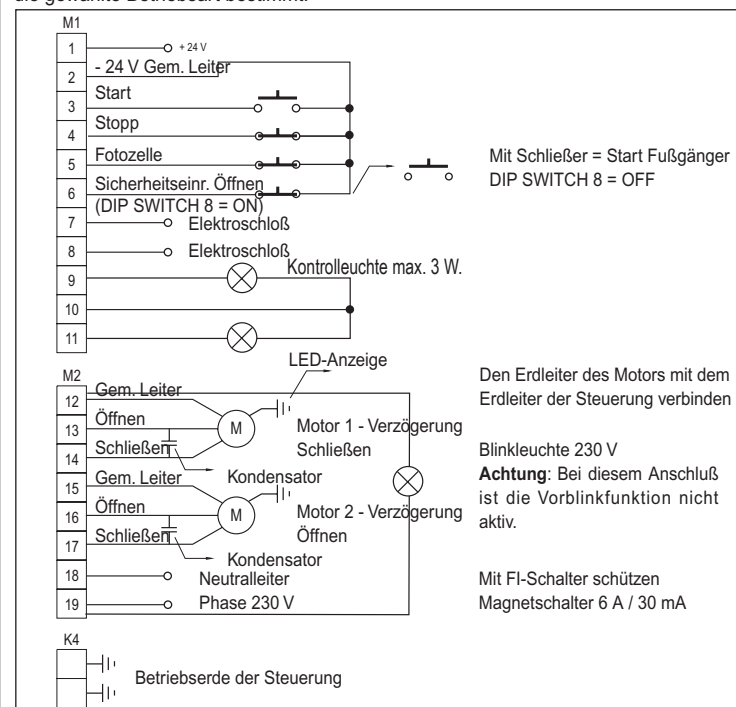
die gewählte Betriebsart bestimmt.

M1
1 + 24 V
2 - 24 V Gem. Leiter
3 Start
4 Stopp
5 Fotozelle
6 Sicherheitseinr. Öffnen (DIP SWITCH 8 = ON)
7 Elektroschloß
8 Elektroschloß
9 Kontrolleuchte max. 3 W.
10
11

Mit Schließer = Start Fußgänger
DIP SWITCH 8 = OFF

M2
LED-Anzeige
12 Gem. Leiter
13 Öffnen
14 Schließen
M
Motor 1 - Verzögerung Schließen
Kondensator
15 Gem. Leiter
16 Öffnen
17 Schließen
M
Motor 2 - Verzögerung Öffnen
Kondensator
18 Neutralleiter
19 Phase 230 V

Den Erdleiter des Motors mit dem Erdleiter der Steuerung verbinden

Blinkleuchte 230 V
**Achtung**: Bei diesem Anschluß ist die Vorblinkfunktion nicht aktiv.

Mit FI-Schalter schützen
Magnetschalter 6 A / 30 mA

K4
Betriebserde der Steuerung